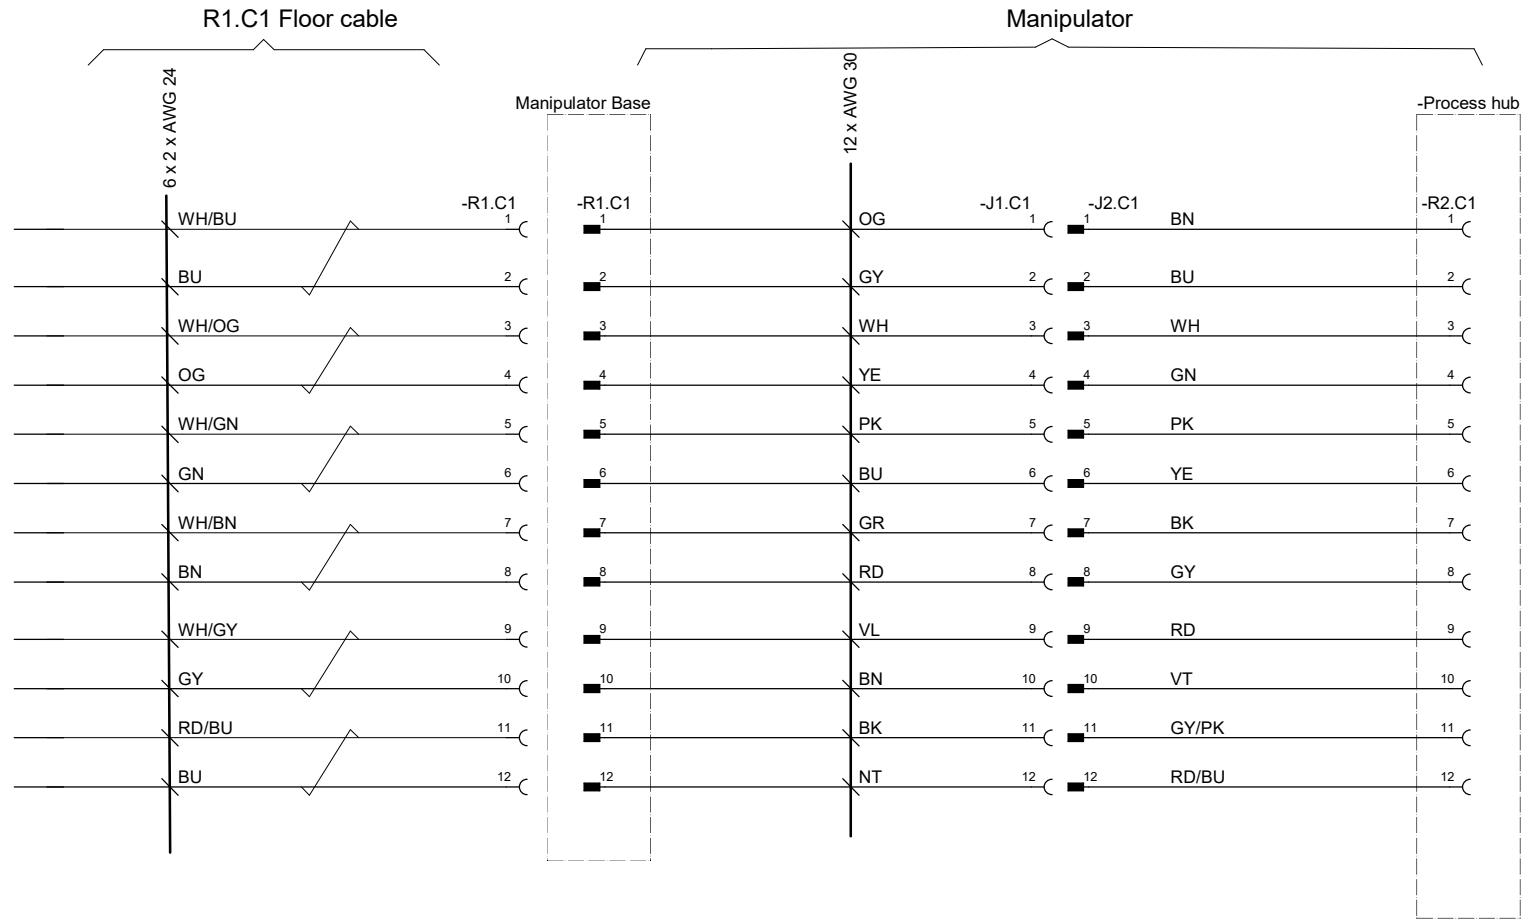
R1.C1 Floor cable

Manipulator

6 x 2 x AWG 24

Manipulator Base

12 x AWG 30

-Process hub

-R1.C1

-R1.C1

-J1.C1

-J2.C1

-R2.C1

WH/BU 1 1 OG 1 1 BN 1

BU 2 2 GY 2 2 BU 2

WH/OG 3 3 WH 3 3 WH 3

OG 4 4 YE 4 4 GN 4

WH/GN 5 5 PK 5 5 PK 5

GN 6 6 BU 6 6 YE 6

WH/BN 7 7 GR 7 7 BK 7

BN 8 8 RD 8 8 GY 8

WH/GY 9 9 VL 9 9 RD 9

GY 10 10 BN 10 10 VT 10

RD/BU 11 11 BK 11 11 GY/PK 11

BU 12 12 NT 12 12 RD/BU 12